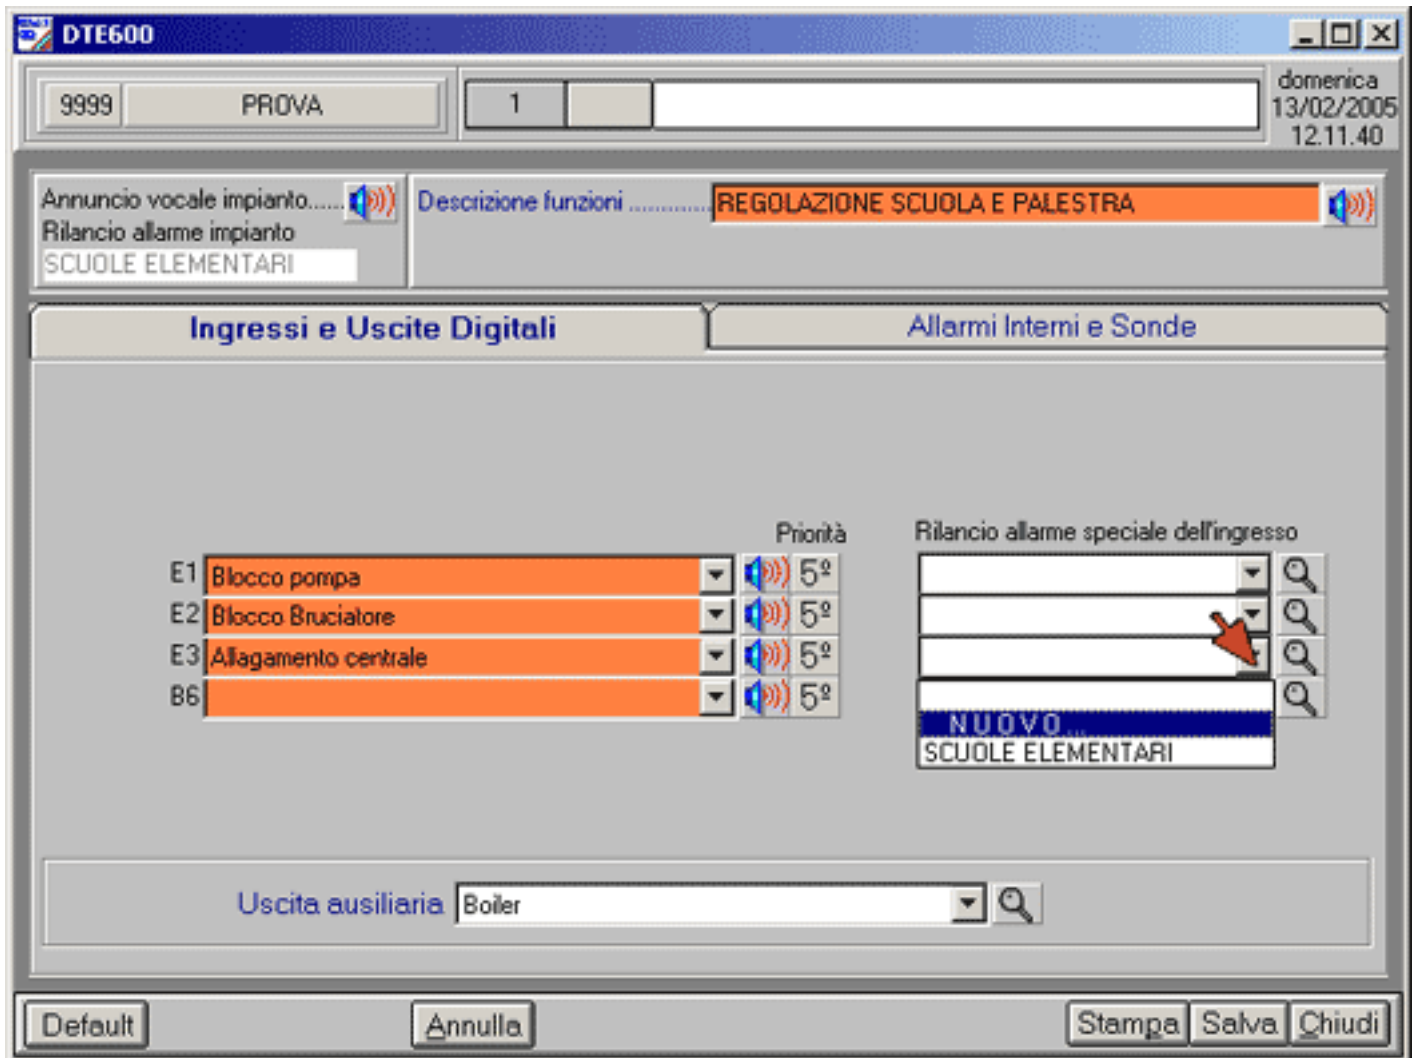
DTE600

9999 PROVA

1

domenica
13/02/2005
12.11.40

Annuncio vocale impianto......
Rilancio allarme impianto
SCUOLE ELEMENTARI

Descrizione funzioni ............... REGOLAZIONE SCUOLA E PALESTRA

Ingressi e Uscite Digitali

Allarmi Interni e Sonde

Priorità

Rilancio allarme speciale dell'ingresso

E1 Blocco pompa 5º
E2 Blocco Bruciatore 5º
E3 Allagamento centrale 5º
B6 5º

NUOVO...
SCUOLE ELEMENTARI

Uscita ausiliaria Boiler

Default Annulla Stampa Salva Chiudi